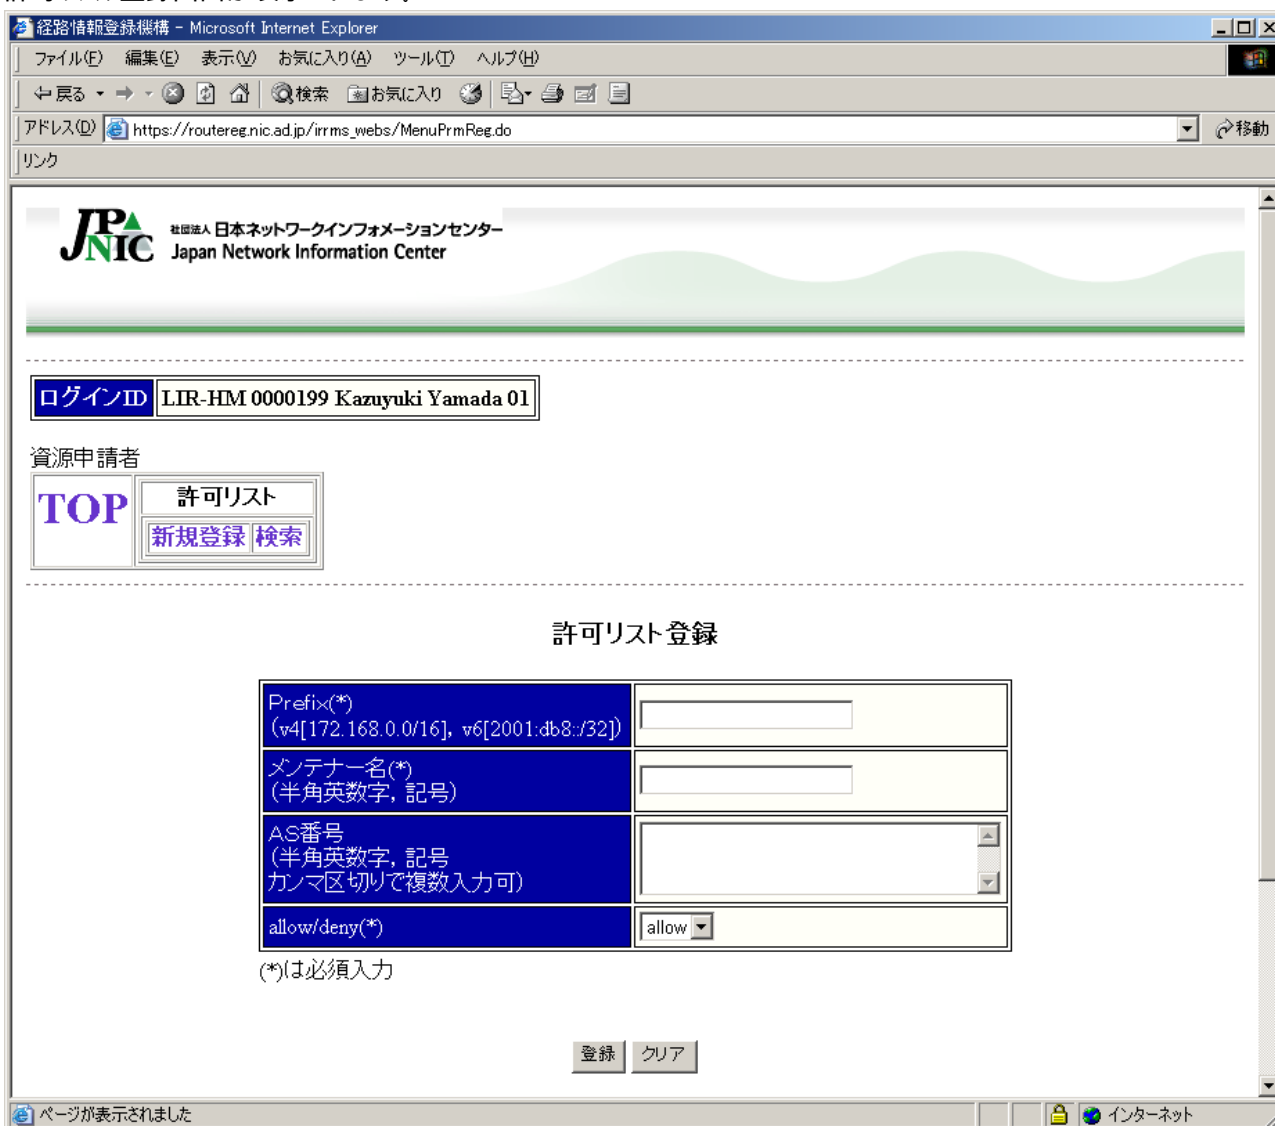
経路情報登録機構 - Microsoft Internet Explorer

ファイル(F) 編集(E) 表示(V) お気に入り(A) ツール(T) ヘルプ(H)

戻る 検索 お気に入り

アドレス(D) https://routereg.nic.ad.jp/irrms_webs/MenuPrmReg.do 移動

リンク

JPNIC 社団法人 日本ネットワークインフォメーションセンター Japan Network Information Center

| ログインID | LIR-HM 0000199 Kazuyuki Yamada 01 |
|---|---|

資源申請者

TOP

許可リスト

新規登録 検索

許可リスト登録

| Prefix(*) (v4[172.168.0.0/16], v6[2001:db8::/32]) | |
|---|---|
| メンテナー名(*) (半角英数字, 記号) | |
| AS番号 (半角英数字, 記号 カンマ区切りで複数入力可) | |
| allow/deny(*) | allow |

(*)は必須入力

登録 クリア

ページが表示されました

インターネット